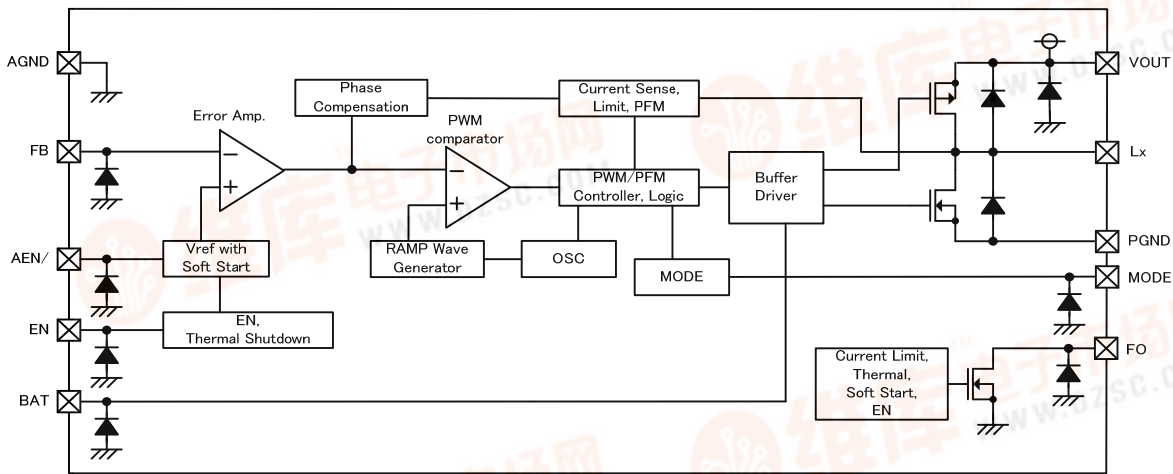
AGND

FB

AEN/

EN

BAT

Error Amp.

Phase Compensation

PWM comparator

Current Sense, Limit, PFM

PWM/PFM Controller, Logic

Buffer Driver

Vref with Soft Start

RAMP Wave Generator

OSC

MODE

EN, Thermal Shutdown

Current Limit, Thermal, Soft Start, EN

VOUT

Lx

PGND

MODE

FO

维库电子市场网

www.dzsc.com